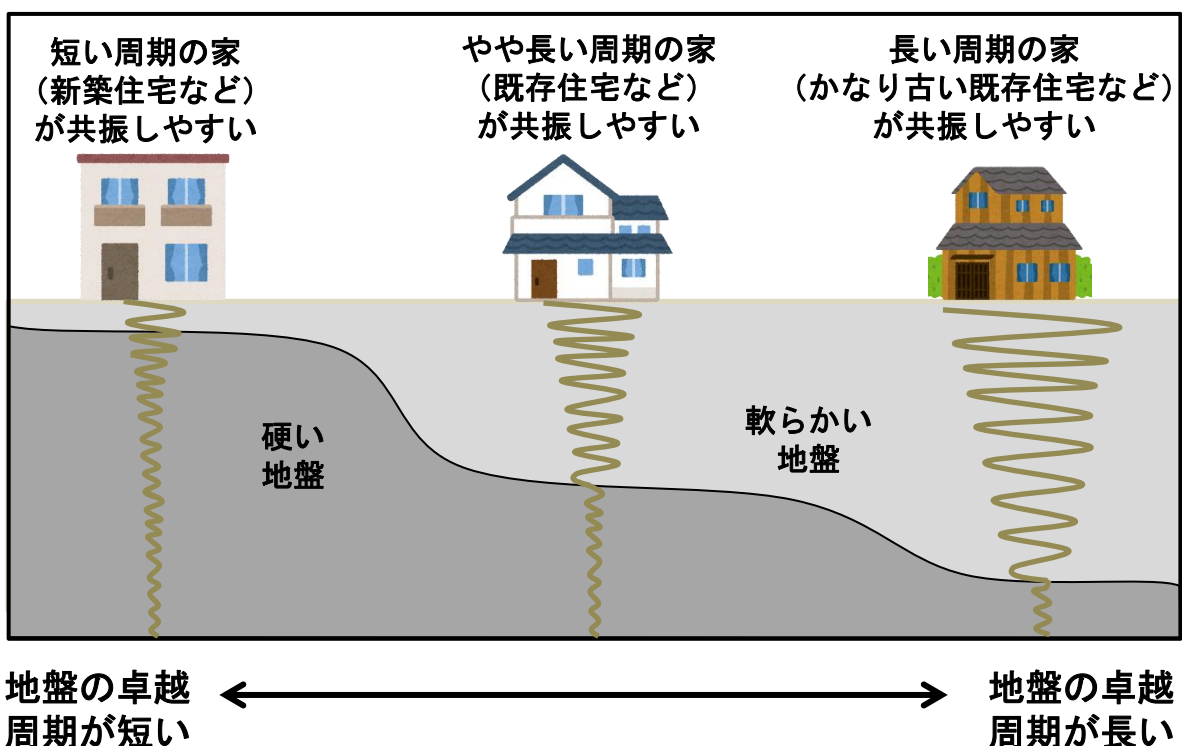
短い周期の家
（新築住宅など）
が共振しやすい

やや長い周期の家
（既存住宅など）
が共振しやすい

長い周期の家
（かなり古い既存住宅など）
が共振しやすい

硬い
地盤

軟らかい
地盤

地盤の卓越
周期が短い

地盤の卓越
周期が長い